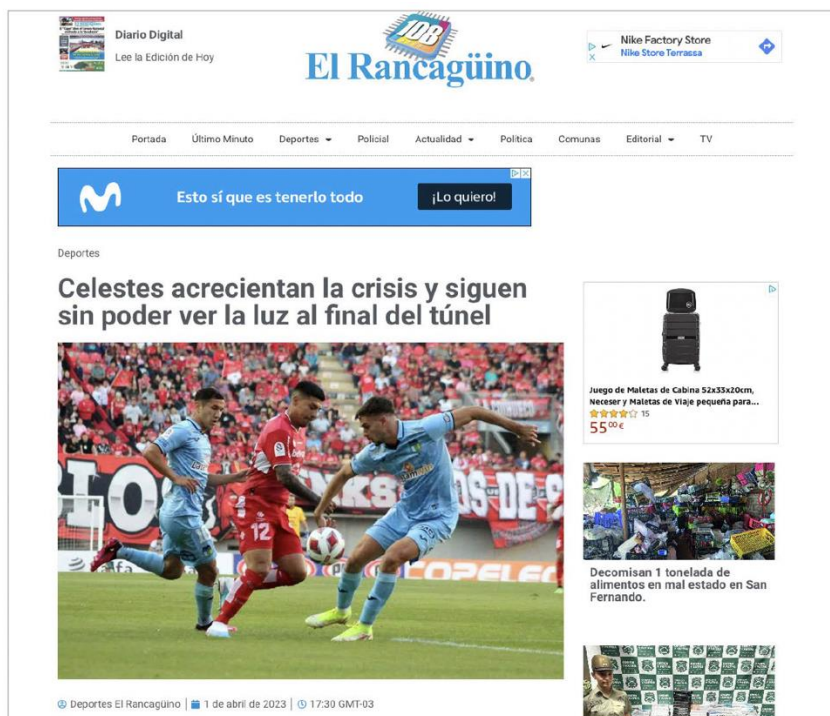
Diario Digital
Lee la Edición de Hoy

108
El Rancagüino

Nike Factory Store
Nike Store Terrassa

Portada Último Minuto Deportes Policial Actualidad Política Comunas Editorial TV

Esto sí que es tenerlo todo ¡Lo quiero!

Deportes

Celestes acrecientan la crisis y siguen sin poder ver la luz al final del túnel

Juego de Maletas de Cabina 52x33x20cm, Neceser y Maletas de Viaje pequeña para...
15
55,00€

Decomisan 1 tonelada de alimentos en mal estado en San Fernando.

Deportes El Rancagüino | 1 de abril de 2023 | 17:30 GMT-03